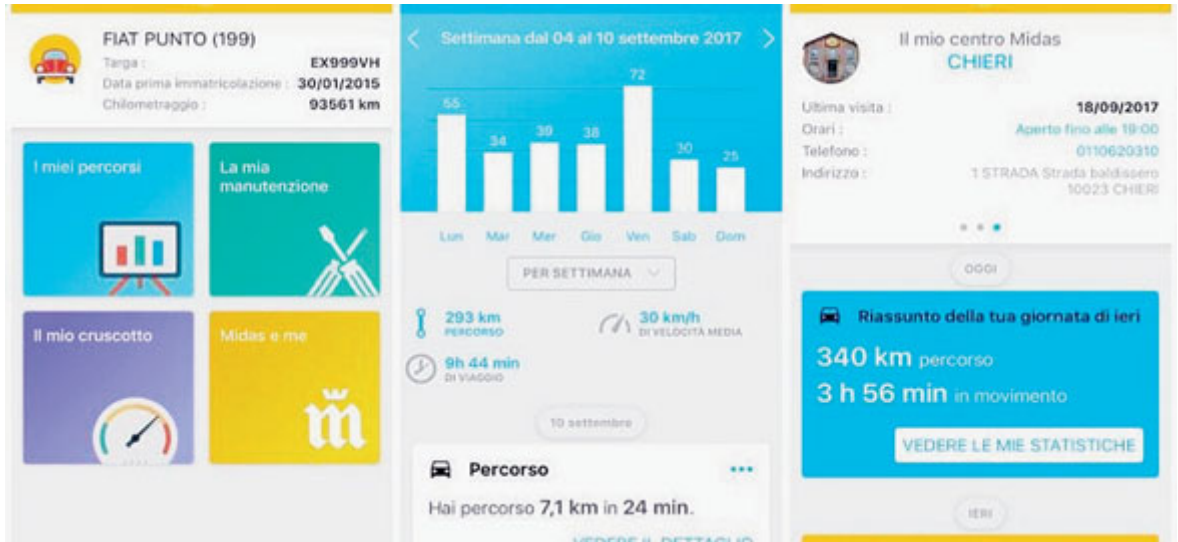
FIAT PUNTO (199)
Targa : EX999VH
Data prima immatricolazione : 30/01/2015
Chilometraggio : 93561 km

I miei percorsi

La mia manutenzione

Il mio cruscotto

Midas e me

m

Settimana dal 04 al 10 settembre 2017

55
34
39
38
72
30
25

Lun
Mar
Mer
Gio
Ven
Sab
Dom

PER SETTIMANA

293 km
PERCORSO

30 km/h
DI VELOCITÀ MEDIA

9h 44 min
DI VIAGGIO

10 settembre

Percorso

Hai percorso 7,1 km in 24 min.

VEDERE IL DETTAGLIO

Il mio centro Midas
CHIERI

Ultima visita : 18/09/2017
Orari : Aperto fino alle 19:00
Telefono : 0110620310
Indirizzo : 1 STRADA Strada baldissero 10023 CHIERI

OGGI

Riassunto della tua giornata di ieri

340 km percorso
3 h 56 min in movimento

VEDERE LE MIE STATISTICHE

IERI